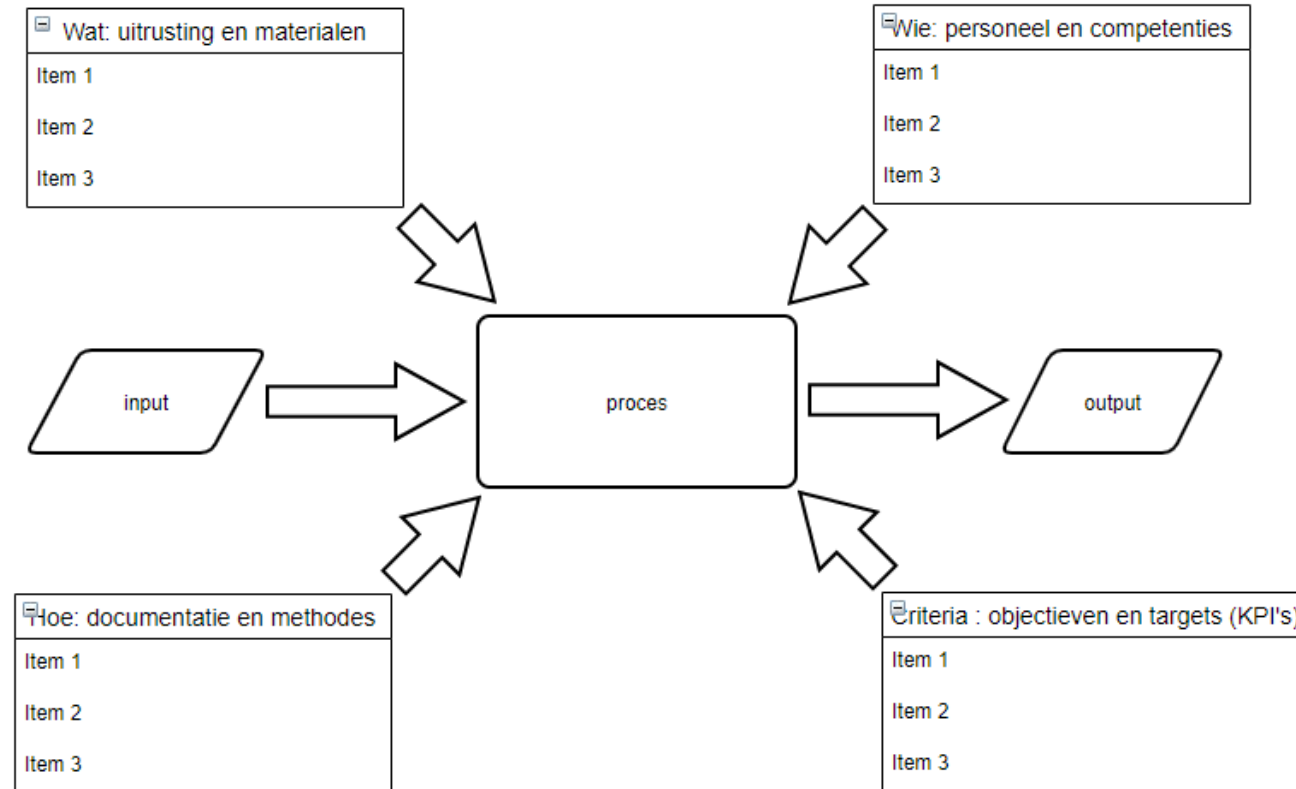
Wat: uitrusting en materialen
Item 1
Item 2
Item 3

Wie: personeel en competenties
Item 1
Item 2
Item 3

input

proces

output

Hoe: documentatie en methodes
Item 1
Item 2
Item 3

Criteria : objectieven en targets (KPI's)
Item 1
Item 2
Item 3